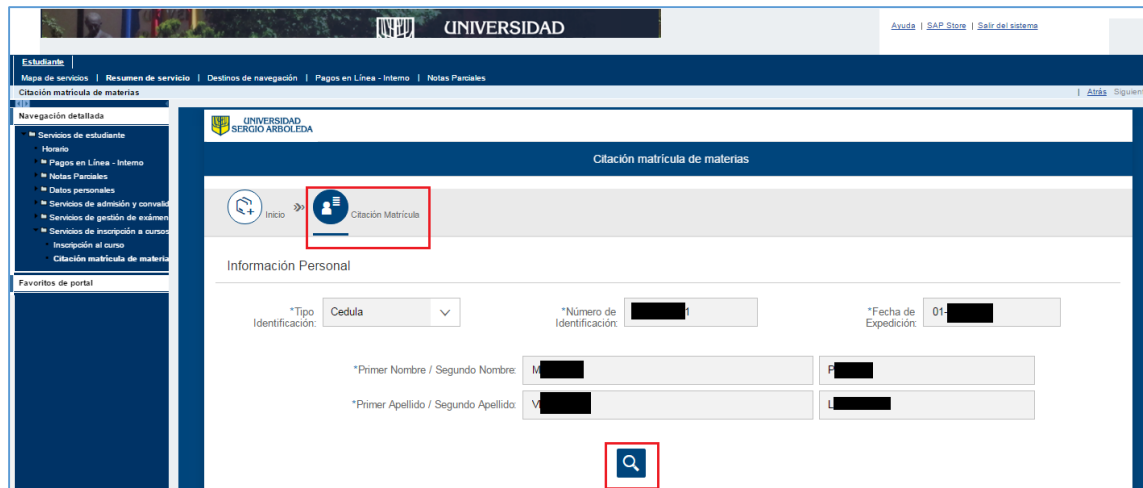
UNIVERSIDAD

Ayuda | SAP Store | Salir del sistema

Estudiante

Mapa de servicios | Resumen de servicio | Destinos de navegación | Pagos en Línea - Interno | Notas Parciales

Citación matrícula de materias

| Atrás Siguien

Navegación detallada

Servicios de estudiante
Horario
Pagos en Línea - Interno
Notas Parciales
Datos personales
Servicios de admisión y convalid
Servicios de gestión de exámen
Servicios de inscripción a cursos
Inscripción al curso
Citación matrícula de materia

Favoritos de portal

UNIVERSIDAD SERGIO ARBOLEDA

Citación matrícula de materias

Inicio

Citación Matrícula

Información Personal

*Tipo Identificación: Cedula

*Número de Identificación: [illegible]1

*Fecha de Expedición: 01-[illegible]

*Primer Nombre / Segundo Nombre: M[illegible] P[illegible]

*Primer Apellido / Segundo Apellido: V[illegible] L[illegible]